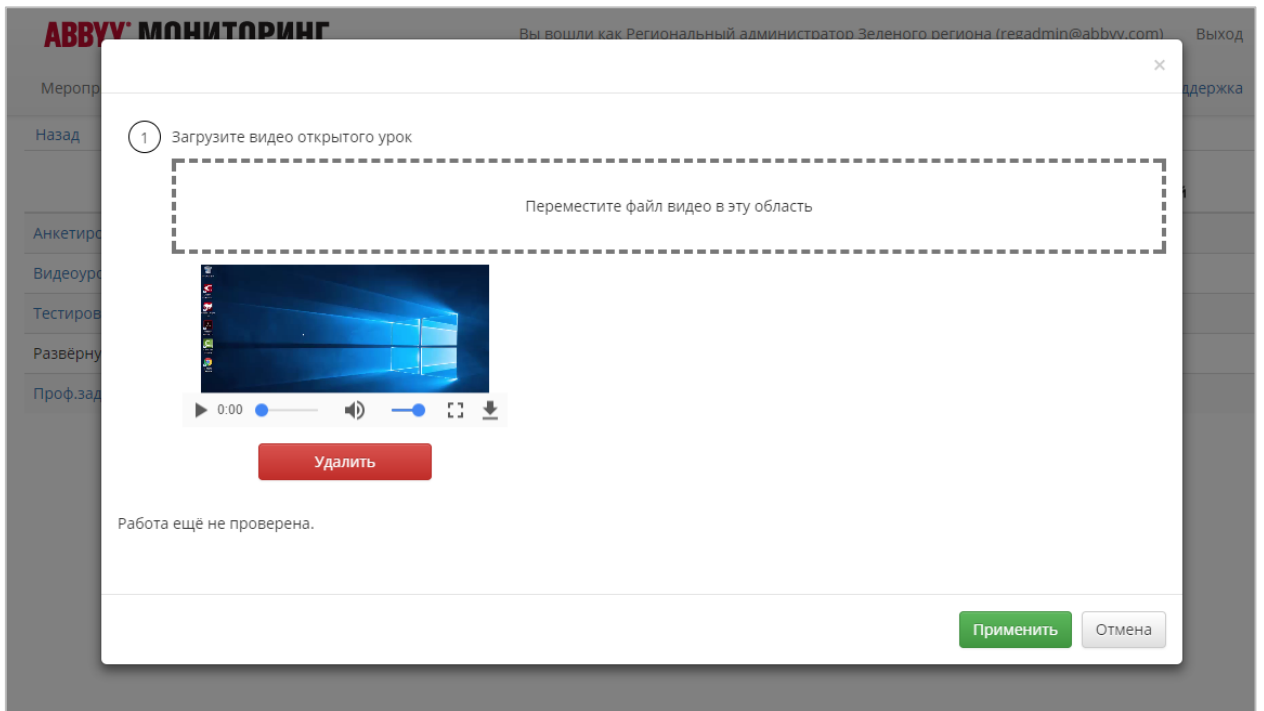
ABBYY МОНИТОРИНГ

Вы вошли как Региональный администратор Зеленого региона (regadmin@abbyy.com)

Выход

Меропр

ддержка

Назад

Анкетир

Видеоур

Тестиров

Развёрну

Проф.зад

×

1 Загрузите видео открытого урок

Переместите файл видео в эту область

0:00

Удалить

Работа ещё не проверена.

Применить

Отмена